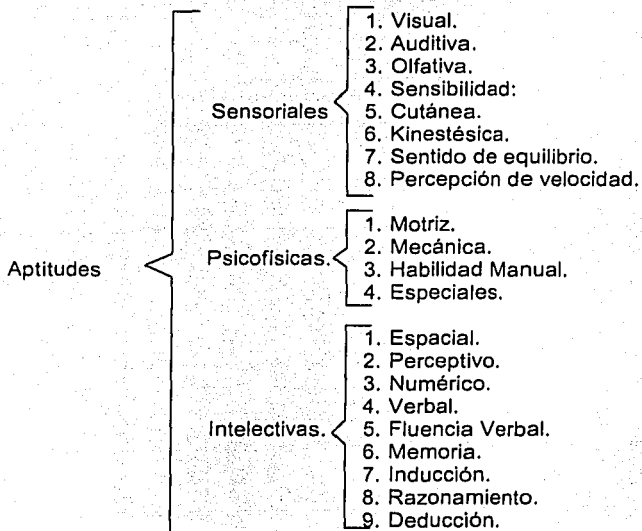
Aptitudes

Sensoriales
1. Visual.
2. Auditiva.
3. Olfativa.
4. Sensibilidad:
5. Cutánea.
6. Kinestésica.
7. Sentido de equilibrio.
8. Percepción de velocidad.

Psicofísicas.
1. Motriz.
2. Mecánica.
3. Habilidad Manual.
4. Especiales.

Intelectivas.
1. Espacial.
2. Perceptivo.
3. Numérico.
4. Verbal.
5. Fluencia Verbal.
6. Memoria.
7. Inducción.
8. Razonamiento.
9. Deducción.